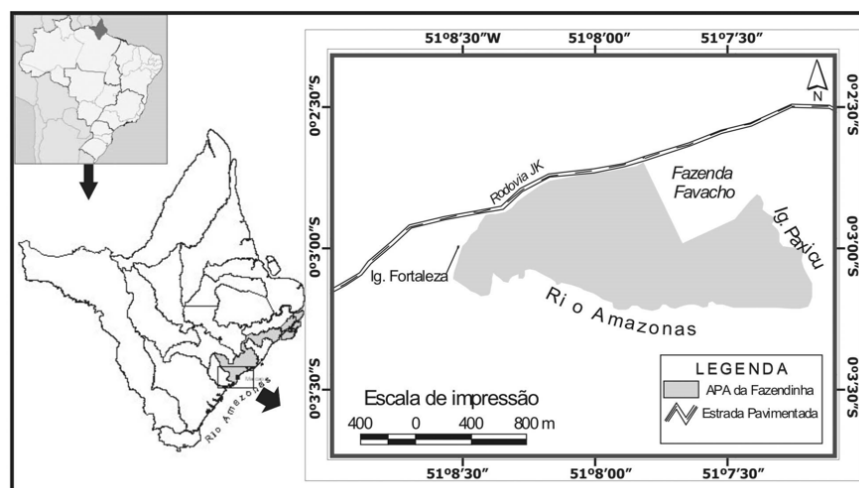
51º8'30"W
51º8'00"
51º7'30"

0º2'30"S
0º3'00"S
0º3'30"S

0º2'30"S
0º3'00"S
0º3'30"S

N

Rodovia JK

Fazenda Favacho

Ig. Paxicu

Ig. Fortaleza

Ri o Amazonas

Rio Amazonas

LEGENDA
APA da Fazendinha
Estrada Pavimentada

Escala de impressão
400 0 400 800 m

51º8'30"
51º8'00"
51º7'30"